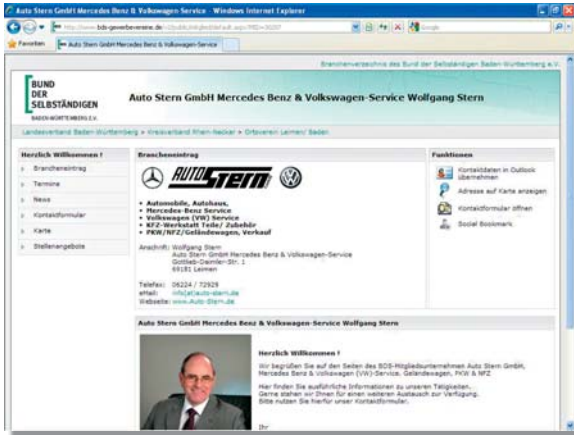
Auto Stern GmbH Mercedes Benz & Volkswagen-Service - Windows Internet Explorer

http://www.bds-gewerbevereine.de/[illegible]

Favoriten

Auto Stern GmbH Mercedes Benz & Volkswagen-Service

Branchenverzeichnis des Bund der Selbständigen Baden-Württemberg e.V.

BUND DER SELBSTÄNDIGEN
BADEN-WÜRTTEMBERG E.V.

Auto Stern GmbH Mercedes Benz & Volkswagen-Service Wolfgang Stern

Landesverband Baden-Württemberg » Kreisverband Rhein-Neckar » Ortsverein Leimen/ Baden

Herzlich Willkommen !

Brancheneintrag

Termine

News

Kontaktformular

Karte

Stellenangebote

Brancheneintrag

AUTO STERN

• Automobile, Autohaus,
• Mercedes-Benz Service
• Volkswagen (VW) Service
• KFZ-Werkstatt Teile/ Zubehör
• PKW/NFZ/Geländewagen, Verkauf

Anschrift: Wolfgang Stern
Auto Stern GmbH Mercedes Benz & Volkswagen-Service
Gottlieb-Daimler-Str. 1
69181 Leimen

Telefax: 06224 / 72929
eMail: info(at)auto-stern.de
Webseite: www.Auto-Stern.de

Funktionen

Kontaktdaten in Outlook übernehmen

Adresse auf Karte anzeigen

Kontaktformular öffnen

Social Bookmark

Auto Stern GmbH Mercedes Benz & Volkswagen-Service Wolfgang Stern

Herzlich Willkommen !

Wir begrüßen Sie auf den Seiten des BDS-Mitgliedsunternehmen Auto Stern GmbH, Mercedes Benz & Volkswagen (VW)-Service, Geländewagen, PKW & NFZ

Hier finden Sie ausführliche Informationen zu unseren Tätigkeiten.
Gerne stehen wir Ihnen für einen weiteren Austausch zur Verfügung.
Bitte nutzen Sie hierfür unser Kontaktformular.

Ihr